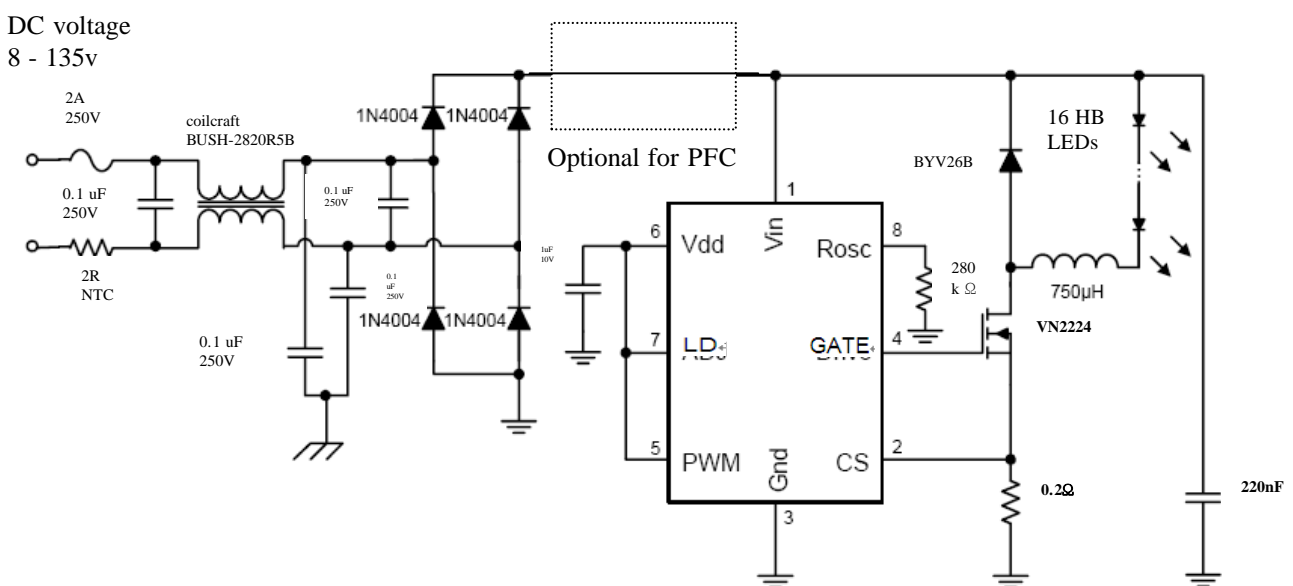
DC voltage
8 - 135v

2A
250V

coilcraft
BUSH-2820R5B

0.1 uF
250V

2R
NTC

0.1 uF
250V

0.1
uF
250V

0.1 uF
250V

1N4004 1N4004

1N4004 1N4004

Optional for PFC

1uF
10V

6 Vdd
7 LD
5 PWM
1 Vin
3 Gnd
8 Rosc
4 GATE
2 CS

BYV26B

16 HB
LEDs

280
k Ω

750µH

VN2224

0.2Ω

220nF